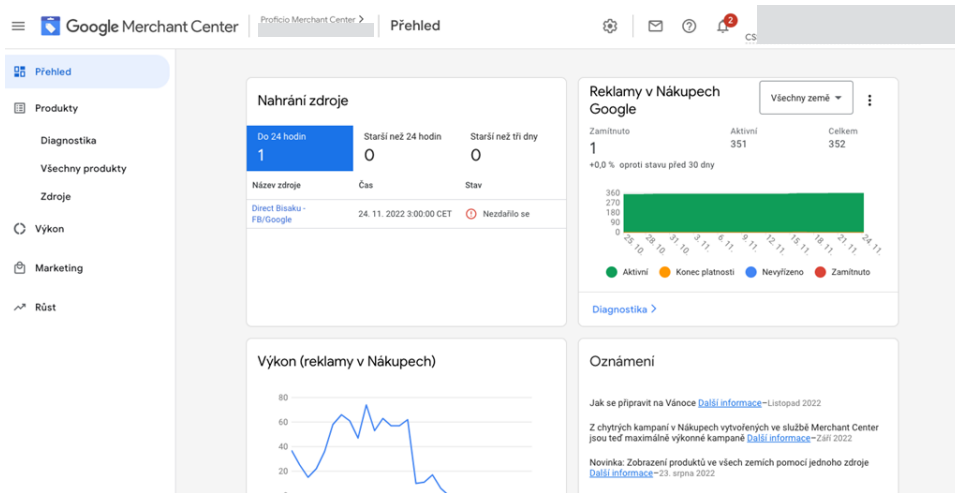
Google Merchant Center

Proficio Merchant Center >

Přehled

2

CS

Přehled

Produkty

Diagnostika

Všechny produkty

Zdroje

Výkon

Marketing

Růst

Nahrání zdroje

Do 24 hodin
1

Starší než 24 hodin
0

Starší než tři dny
0

| Název zdroje | Čas | Stav |
|---|---|---|
| Direct Bisaku - FB/Google | 24. 11. 2022 3:00:00 CET | Nezdařilo se |

Reklamy v Nákupech Google

Všechny země

Zamítnuto
1

Aktivní
351

Celkem
352

+0,0 % oproti stavu před 30 dny

360
270
180
90
0

25. 10.
28. 10.
31. 10.
3. 11.
6. 11.
9. 11.
12. 11.
15. 11.
18. 11.
21. 11.
24. 11.

Aktivní
Konec platnosti
Nevyřízeno
Zamítnuto

Diagnostika >

Výkon (reklamy v Nákupech)

80
60
40
20

Oznámení

Jak se připravit na Vánoce Další informace–Listopad 2022

Z chytrých kampaní v Nákupech vytvořených ve službě Merchant Center jsou teď maximálně výkonné kampaně Další informace–Září 2022

Novinka: Zobrazení produktů ve všech zemích pomocí jednoho zdroje Další informace–23. srpna 2022